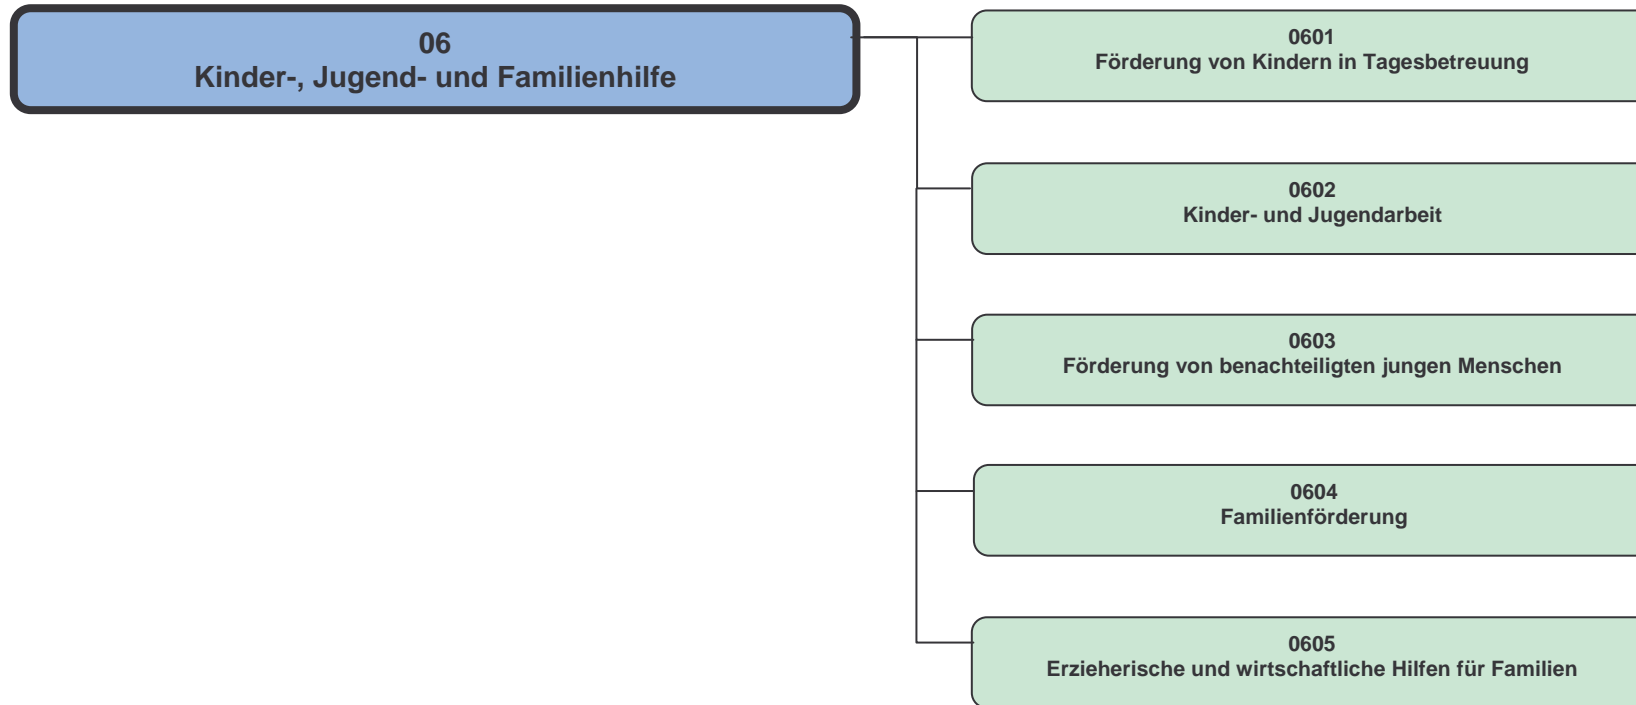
06
Kinder-, Jugend- und Familienhilfe

0601
Förderung von Kindern in Tagesbetreuung

0602
Kinder- und Jugendarbeit

0603
Förderung von benachteiligten jungen Menschen

0604
Familienförderung

0605
Erzieherische und wirtschaftliche Hilfen für Familien